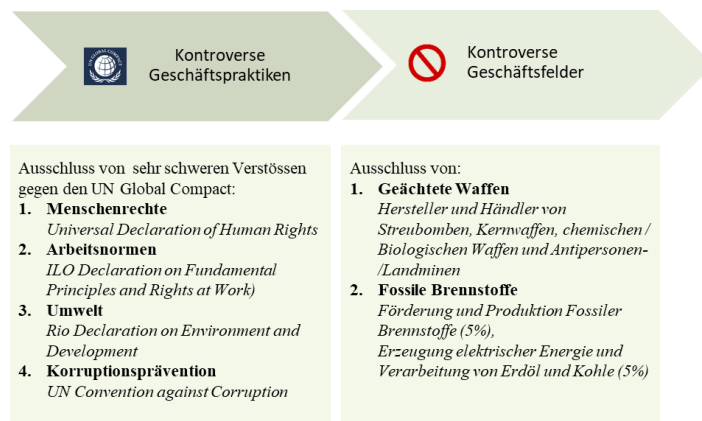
Kontroverse Geschäftspraktiken

Kontroverse Geschäftsfelder

Ausschluss von sehr schweren Verstössen gegen den UN Global Compact:

1. **Menschenrechte**
*Universal Declaration of Human Rights*
2. **Arbeitsnormen**
*ILO Declaration on Fundamental Principles and Rights at Work)*
3. **Umwelt**
*Rio Declaration on Environment and Development*
4. **Korruptionsprävention**
*UN Convention against Corruption*

Ausschluss von:

1. **Geächtete Waffen**
*Hersteller und Händler von Streubomben, Kernwaffen, chemischen / Biologischen Waffen und Antipersonen- /Landminen*
2. **Fossile Brennstoffe**
*Förderung und Produktion Fossiler Brennstoffe (5%),*
*Erzeugung elektrischer Energie und Verarbeitung von Erdöl und Kohle (5%)*